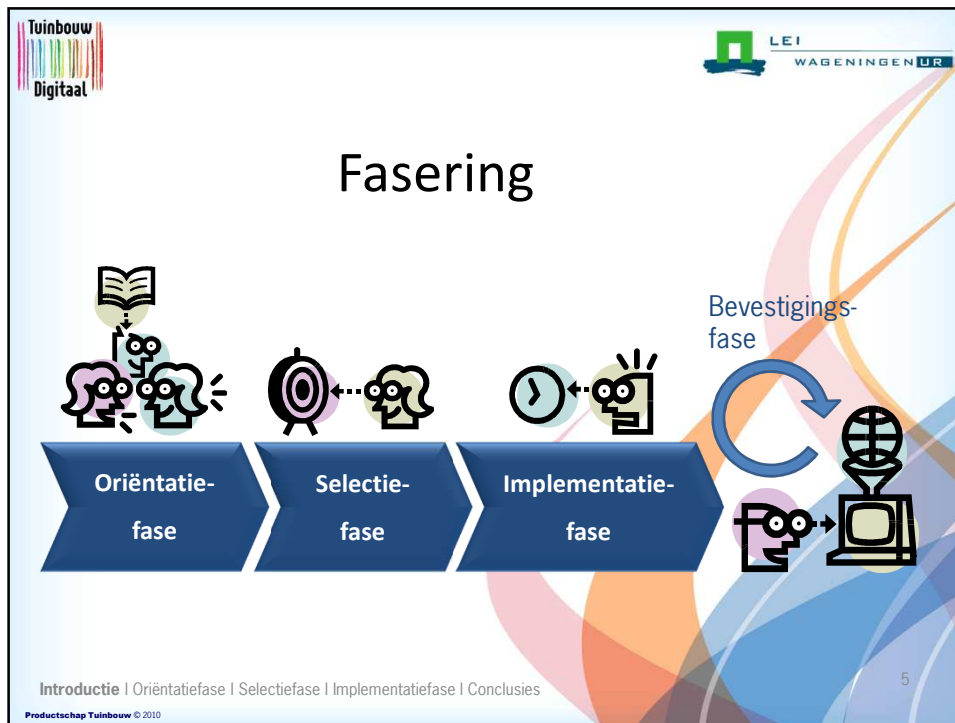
Tuinbouw Digitaal

LEI WAGENINGEN UR

Fasering

Bevestigingsfase

Oriëntatiefase

Selectiefase

Implementatiefase

5

Introductie I Oriëntatiefase I Selectiefase I Implementatiefase I Conclusies

Productschap Tuinbouw © 2010